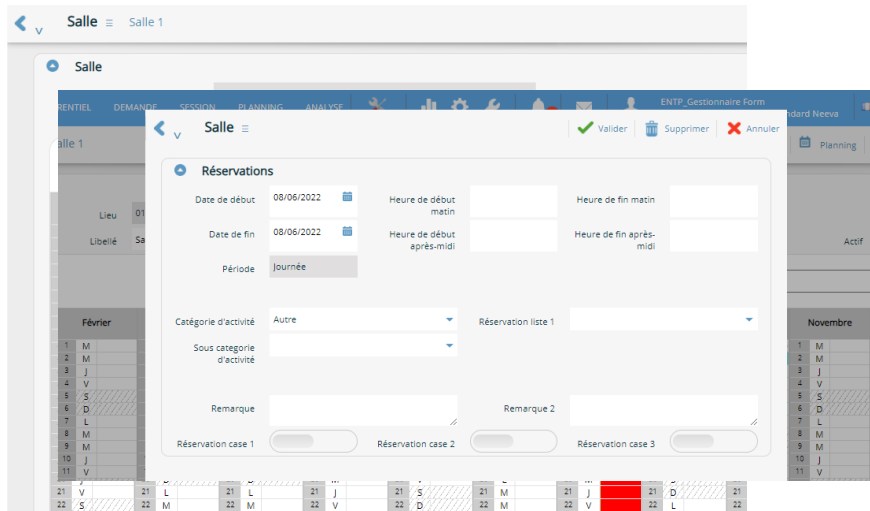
Salle ≡ Salle 1

Salle

RENTIEL DEMANDE SESSION PLANNING ANALYSE

ENTP_Gestionnaire Form
ndard Neeva

alle 1

Planning

Lieu 01

Libellé Sa

Actif

Février

Novembre

Salle ≡

Valider Supprimer Annuler

Réservations

Date de début 08/06/2022

Heure de début matin

Heure de fin matin

Date de fin 08/06/2022

Heure de début après-midi

Heure de fin après-midi

Période Journée

Catégorie d'activité Autre

Réservation liste 1

Sous categorie d'activité

Remarque

Remarque 2

Réservation case 1

Réservation case 2

Réservation case 3

| 1 | M |
|---|---|
| 2 | M |
| 3 | J |
| 4 | V |
| 5 | S |
| 6 | D |
| 7 | L |
| 8 | M |
| 9 | M |
| 10 | J |
| 11 | V |

| 1 | M |
|---|---|
| 2 | M |
| 3 | J |
| 4 | V |
| 5 | S |
| 6 | D |
| 7 | L |
| 8 | M |
| 9 | M |
| 10 | J |
| 11 | V |

21 V 21 L 21 L 21 J 21 S 21 M 21 J 21 D 21
22 S 22 M 22 M 22 V 22 D 22 M 22 V 22 L 22